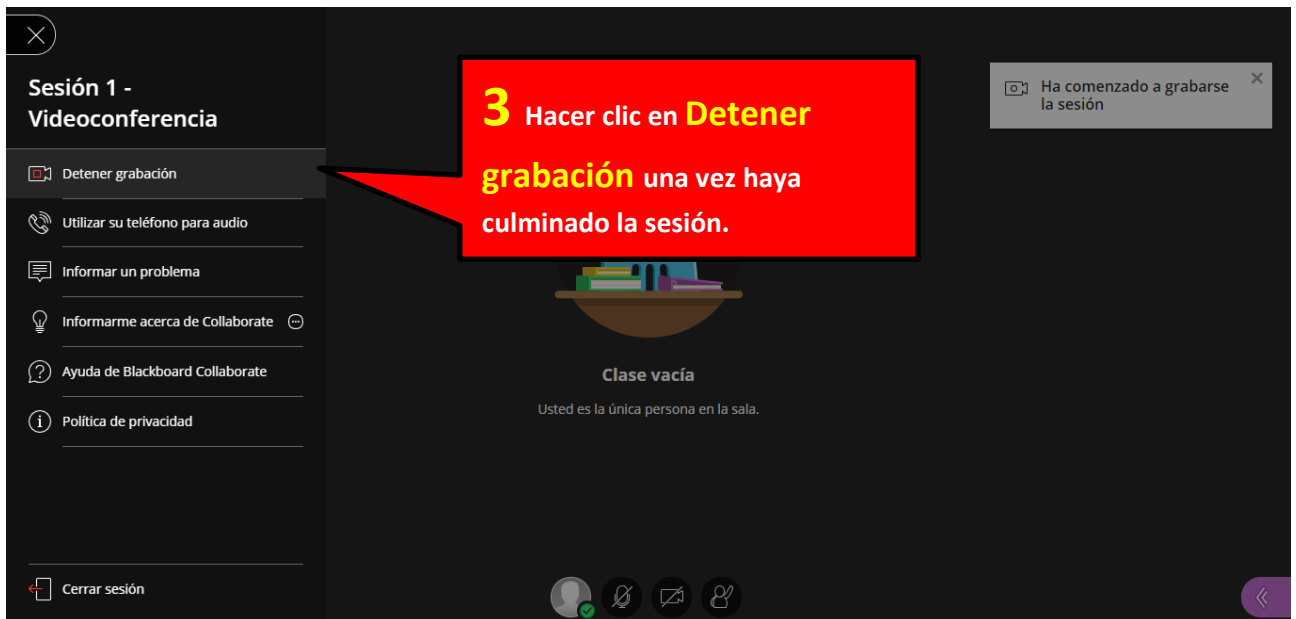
Sesión 1 - Videoconferencia

Detener grabación

Utilizar su teléfono para audio

Informar un problema

Informarme acerca de Collaborate

Ayuda de Blackboard Collaborate

Política de privacidad

Cerrar sesión

3 Hacer clic en Detener grabación una vez haya culminado la sesión.

Ha comenzado a grabarse la sesión

Clase vacía

Usted es la única persona en la sala.